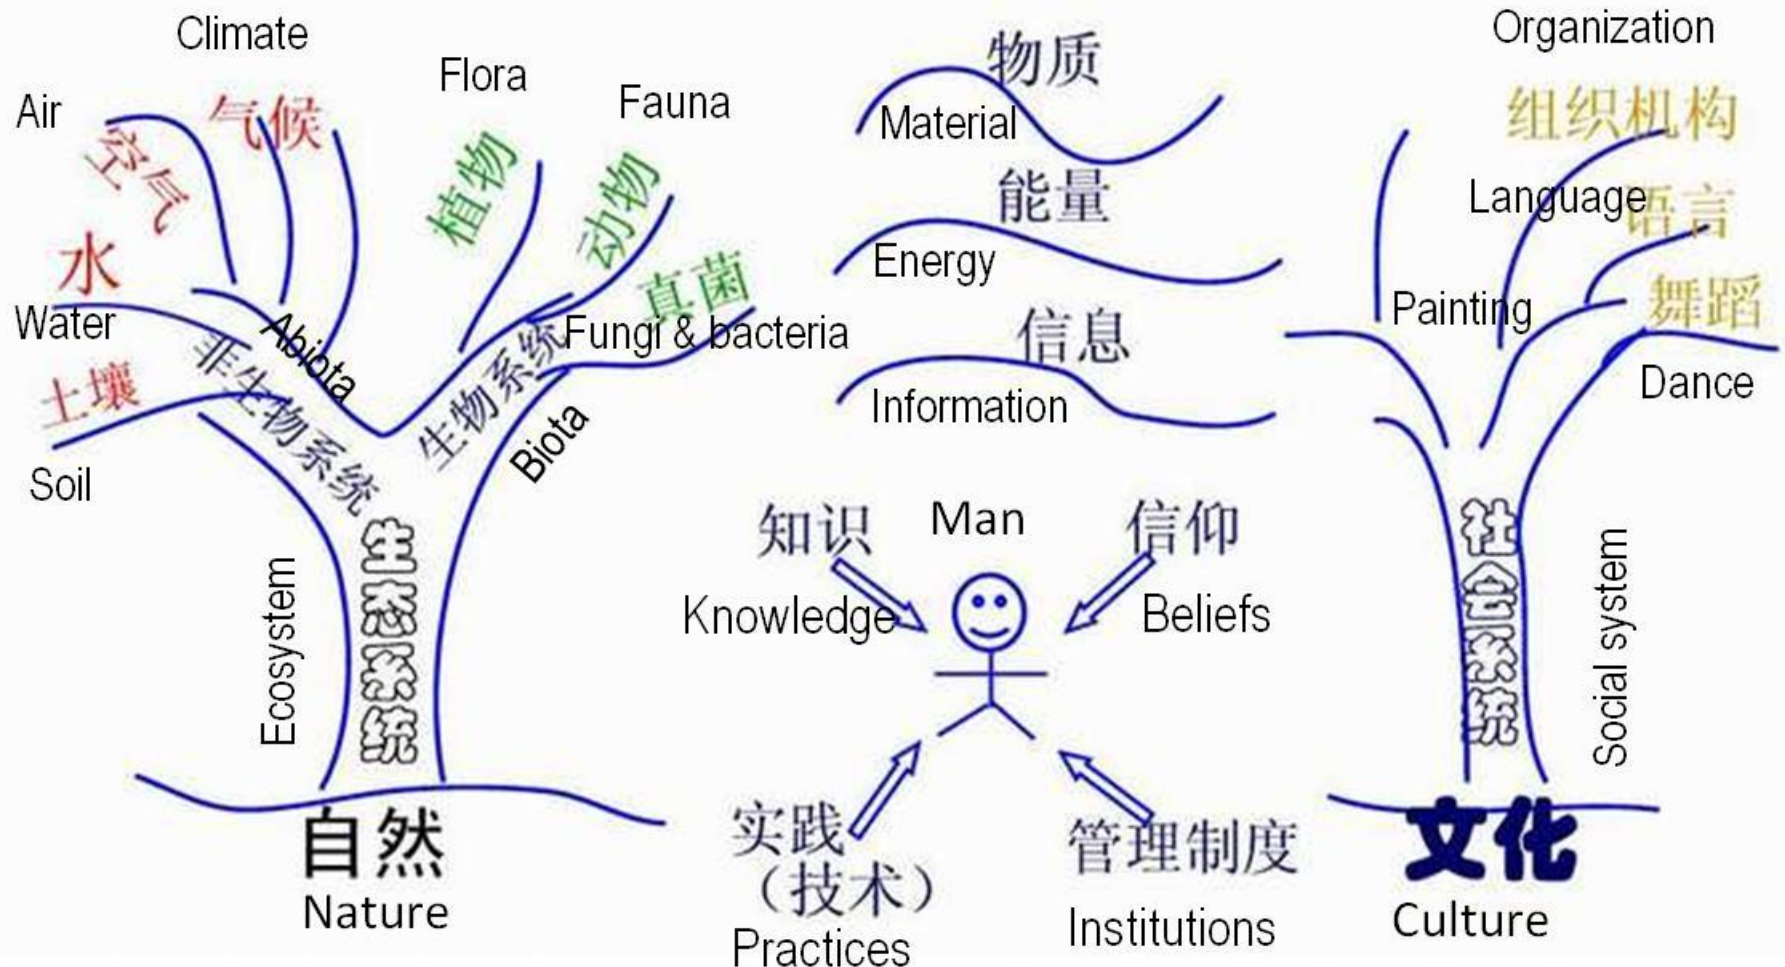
Climate
Air
空气
气候
Flora
植物
Fauna
动物
水
Water
真菌
Fungi & bacteria
土壤
Soil
Abiota
非生物系统
生物系统
Biota
Ecosystem
生态系统
自然
Nature

物质
Material
能量
Energy
信息
Information
知识
Knowledge
Man
信仰
Beliefs
实践
（技术）
Practices
管理制度
Institutions

Organization
组织机构
Language
语言
Painting
舞蹈
Dance
社会系统
Social system
文化
Culture